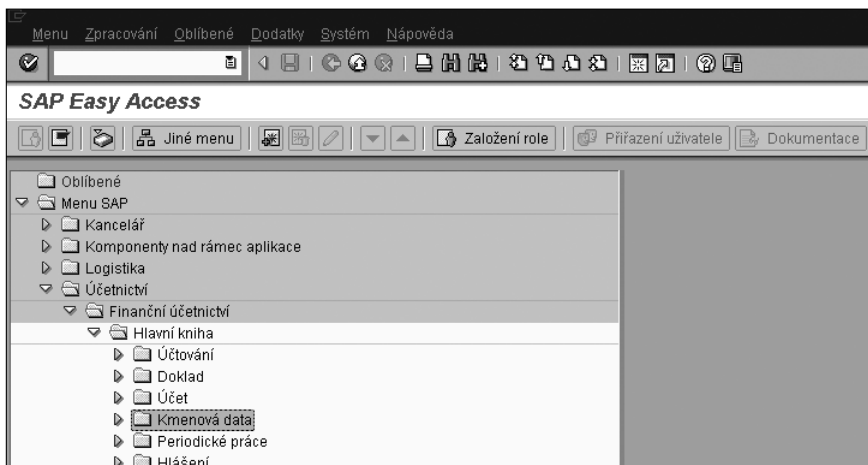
Menu Zpracování Oblíbené Dodatky Systém Nápověda

SAP Easy Access

Jiné menu | Založení role | Přiřazení uživatele | Dokumentace

Oblíbené
Menu SAP
Kancelář
Komponenty nad rámec aplikace
Logistika
Účetnictví
Finanční účetnictví
Hlavní kniha
Účtování
Doklad
Účet
Kmenová data
Periodické práce
Hlášení